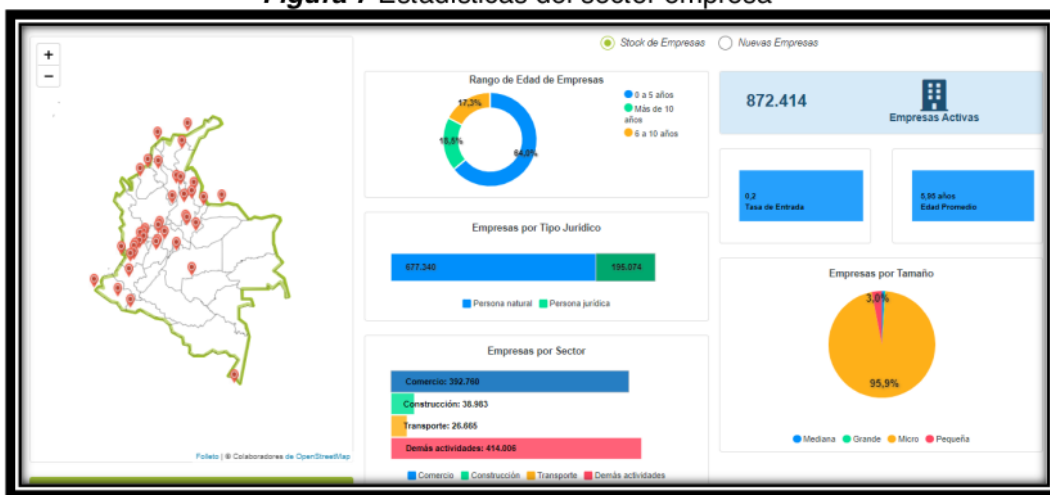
Figura 7 Estadísticas del sector empresa

+
−

Folleto | © Colaboradores de OpenStreetMap

Stock de Empresas   Nuevas Empresas

Rango de Edad de Empresas

17,3%
18,5%
64,2%

0 a 5 años
Más de 10 años
6 a 10 años

872.414
Empresas Activas

0,2
Tasa de Entrada

5,95 años
Edad Promedio

Empresas por Tipo Jurídico

677.340
195.074

Persona natural   Persona jurídica

Empresas por Tamaño

3,0%
95,9%

Mediana   Grande   Micro   Pequeña

Empresas por Sector

Comercio: 392.760
Construcción: 38.983
Transporte: 26.665
Demás actividades: 414.006

Comercio   Construcción   Transporte   Demás actividades